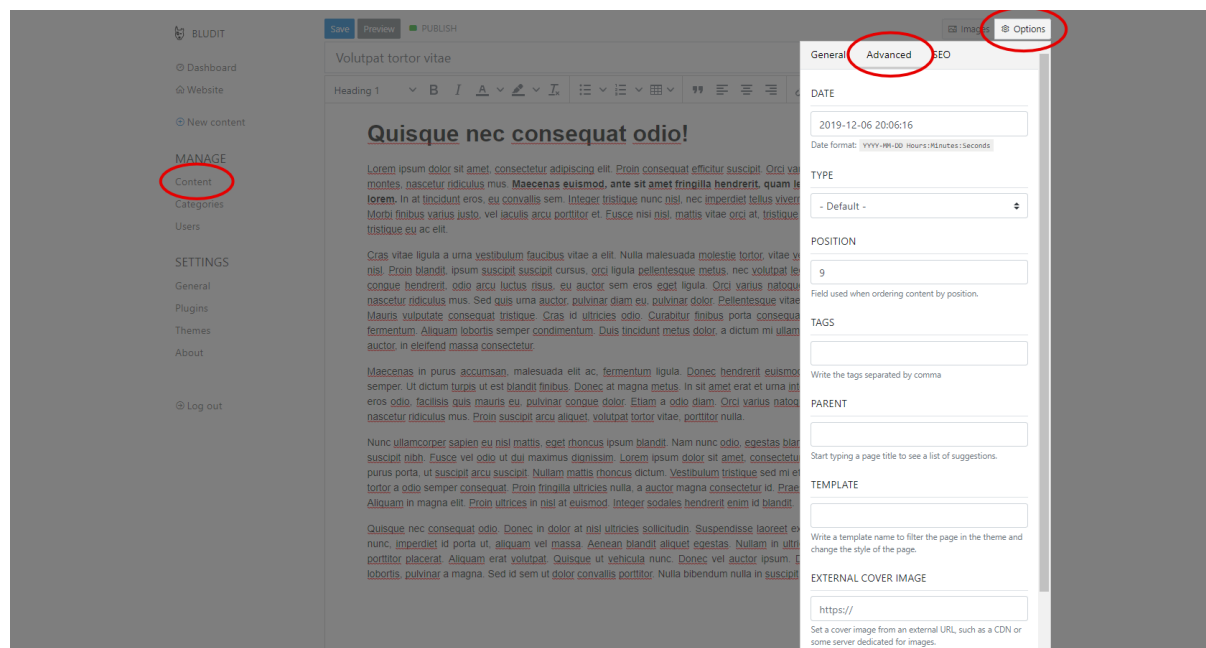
BLUDIT

Dashboard
Website

New content

MANAGE
Content
Categories
Users

SETTINGS
General
Plugins
Themes
About

Log out

Save Preview PUBLISH

Images Options

Volutpat tortor vitae

Heading 1

Quisque nec consequat odio!

Lorem ipsum dolor sit amet, consectetur adipiscing elit. Proin consequat efficitur suscipit. Orci va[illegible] montes, nascetur ridiculus mus. **Maecenas euismod, ante sit amet fringilla hendrerit, quam le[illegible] lorem.** In at tincidunt eros, eu convallis sem. Integer tristique nunc nisi, nec imperdiet tellus viver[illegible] Morbi finibus varius justo, vel iaculis arcu porttitor et. Fusce nisi nisl, mattis vitae orci at, tristique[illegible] tristique eu ac elit.

Cras vitae ligula a urna vestibulum faucibus vitae a elit. Nulla malesuada molestie tortor, vitae v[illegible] nisl. Proin blandit, ipsum suscipit suscipit cursus, orci ligula pellentesque metus, nec volutpat le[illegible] congue hendrerit, odio arcu luctus risus, eu auctor sem eros eget ligula. Orci varius natoque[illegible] nascetur ridiculus mus. Sed quis urna auctor, pulvinar diam eu, pulvinar dolor. Pellentesque vitae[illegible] Mauris vulputate consequat tristique. Cras id ultricies odio. Curabitur finibus porta consequa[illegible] fermentum. Aliquam lobortis semper condimentum. Duis tincidunt metus dolor, a dictum mi ullam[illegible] auctor, in eleifend massa consectetur.

Maecenas in purus accumsan, malesuada elit ac, fermentum ligula. Donec hendrerit euismod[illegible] semper. Ut dictum turpis ut est blandit finibus. Donec at magna metus. In sit amet erat et urna int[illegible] eros odio, facilisis quis mauris eu, pulvinar congue dolor. Etiam a odio diam. Orci varius natoq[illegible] nascetur ridiculus mus. Proin suscipit arcu aliquet, volutpat tortor vitae, porttitor nulla.

Nunc ullamcorper sapien eu nisl mattis, eget rhoncus ipsum blandit. Nam nunc odio, egestas blan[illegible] suscipit nibh. Fusce vel odio ut dui maximus dignissim. Lorem ipsum dolor sit amet, consectetu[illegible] purus porta, ut suscipit arcu suscipit. Nullam mattis rhoncus dictum. Vestibulum tristique sed mi et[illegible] tortor a odio semper consequat. Proin fringilla ultricies nulla, a auctor magna consectetur id. Prae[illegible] Aliquam in magna elit. Proin ultrices in nisl at euismod. Integer sodales hendrerit enim id blandit.

Quisque nec consequat odio. Donec in dolor at nisl ultricies sollicitudin. Suspendisse laoreet ex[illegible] nunc, imperdiet id porta ut, aliquam vel massa. Aenean blandit aliquet egestas. Nullam in ultri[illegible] porttitor placerat. Aliquam erat volutpat. Quisque ut vehicula nunc. Donec vel auctor ipsum. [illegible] lobortis, pulvinar a magna. Sed id sem ut dolor convallis porttitor. Nulla bibendum nulla in suscipit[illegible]

General Advanced SEO

DATE
2019-12-06 20:06:16
Date format: YYYY-MM-DD Hours:Minutes:Seconds

TYPE
- Default -

POSITION
9
Field used when ordering content by position.

TAGS

Write the tags separated by comma

PARENT

Start typing a page title to see a list of suggestions.

TEMPLATE

Write a template name to filter the page in the theme and change the style of the page.

EXTERNAL COVER IMAGE
https://
Set a cover image from an external URL, such as a CDN or some server dedicated for images.